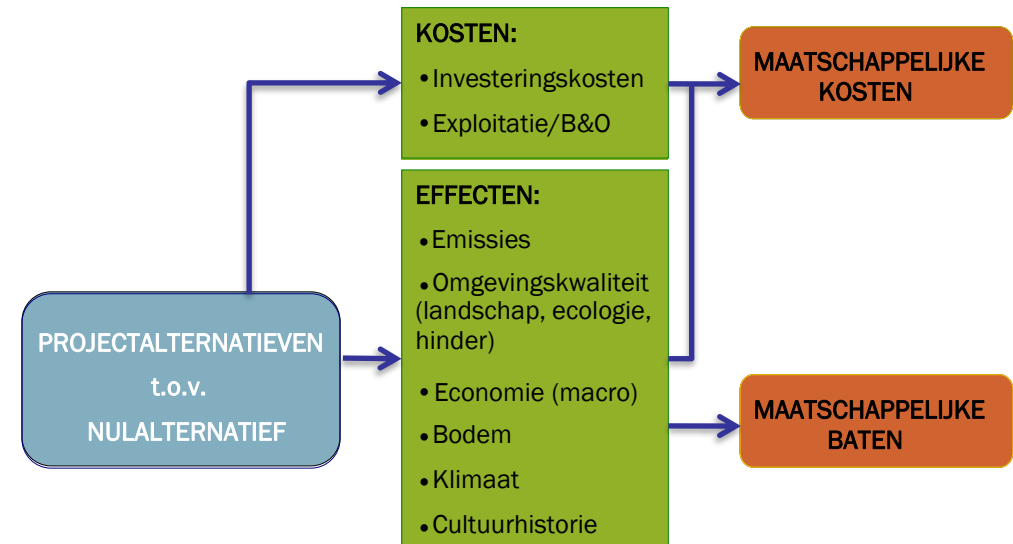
KOSTEN:

• Investeringskosten

• Exploitatie/B&O

MAATSCHAPPELIJKE KOSTEN

EFFECTEN:

• Emissies

• Omgevingskwaliteit (landschap, ecologie, hinder)

• Economie (macro)

• Bodem

• Klimaat

• Cultuurhistorie

PROJECTALTERNATIEVEN t.o.v. NULALTERNATIEF

MAATSCHAPPELIJKE BATEN